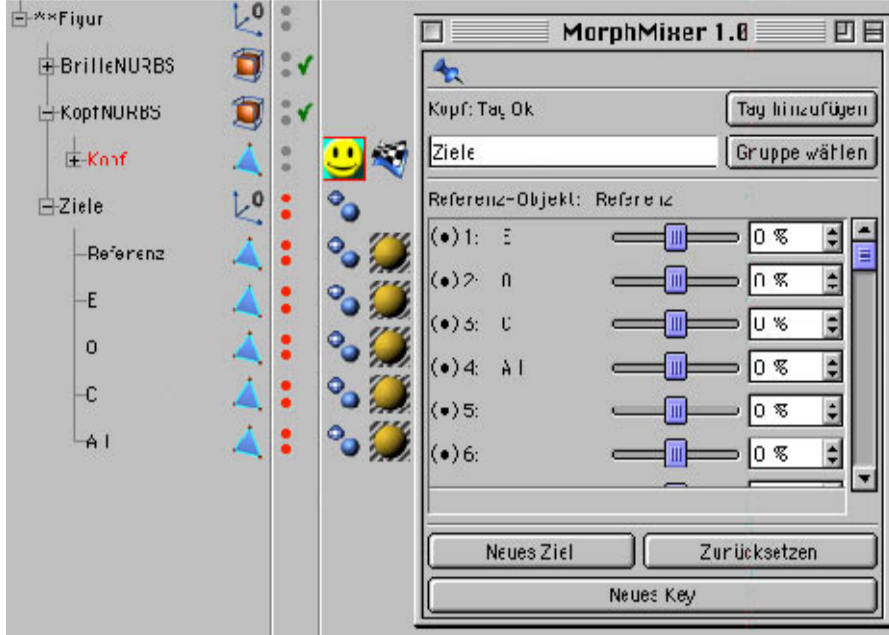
**Figur
BrilleNURBS
KopfNURBS
Kopf
Ziele
Referenz
E
O
C
A I

MorphMixer 1.0

Kopf: Tag Ok
Tag hinzufügen
Ziele
Gruppe wählen
Referenz-Objekt: Referenz

| | | |
|---|---|---|
| (•) 1: | E | 0 % |
| (•) 2: | O | 0 % |
| (•) 3: | C | 0 % |
| (•) 4: | A I | 0 % |
| (•) 5: | | 0 % |
| (•) 6: | | 0 % |

Neues Ziel
Zurücksetzen
Neues Key